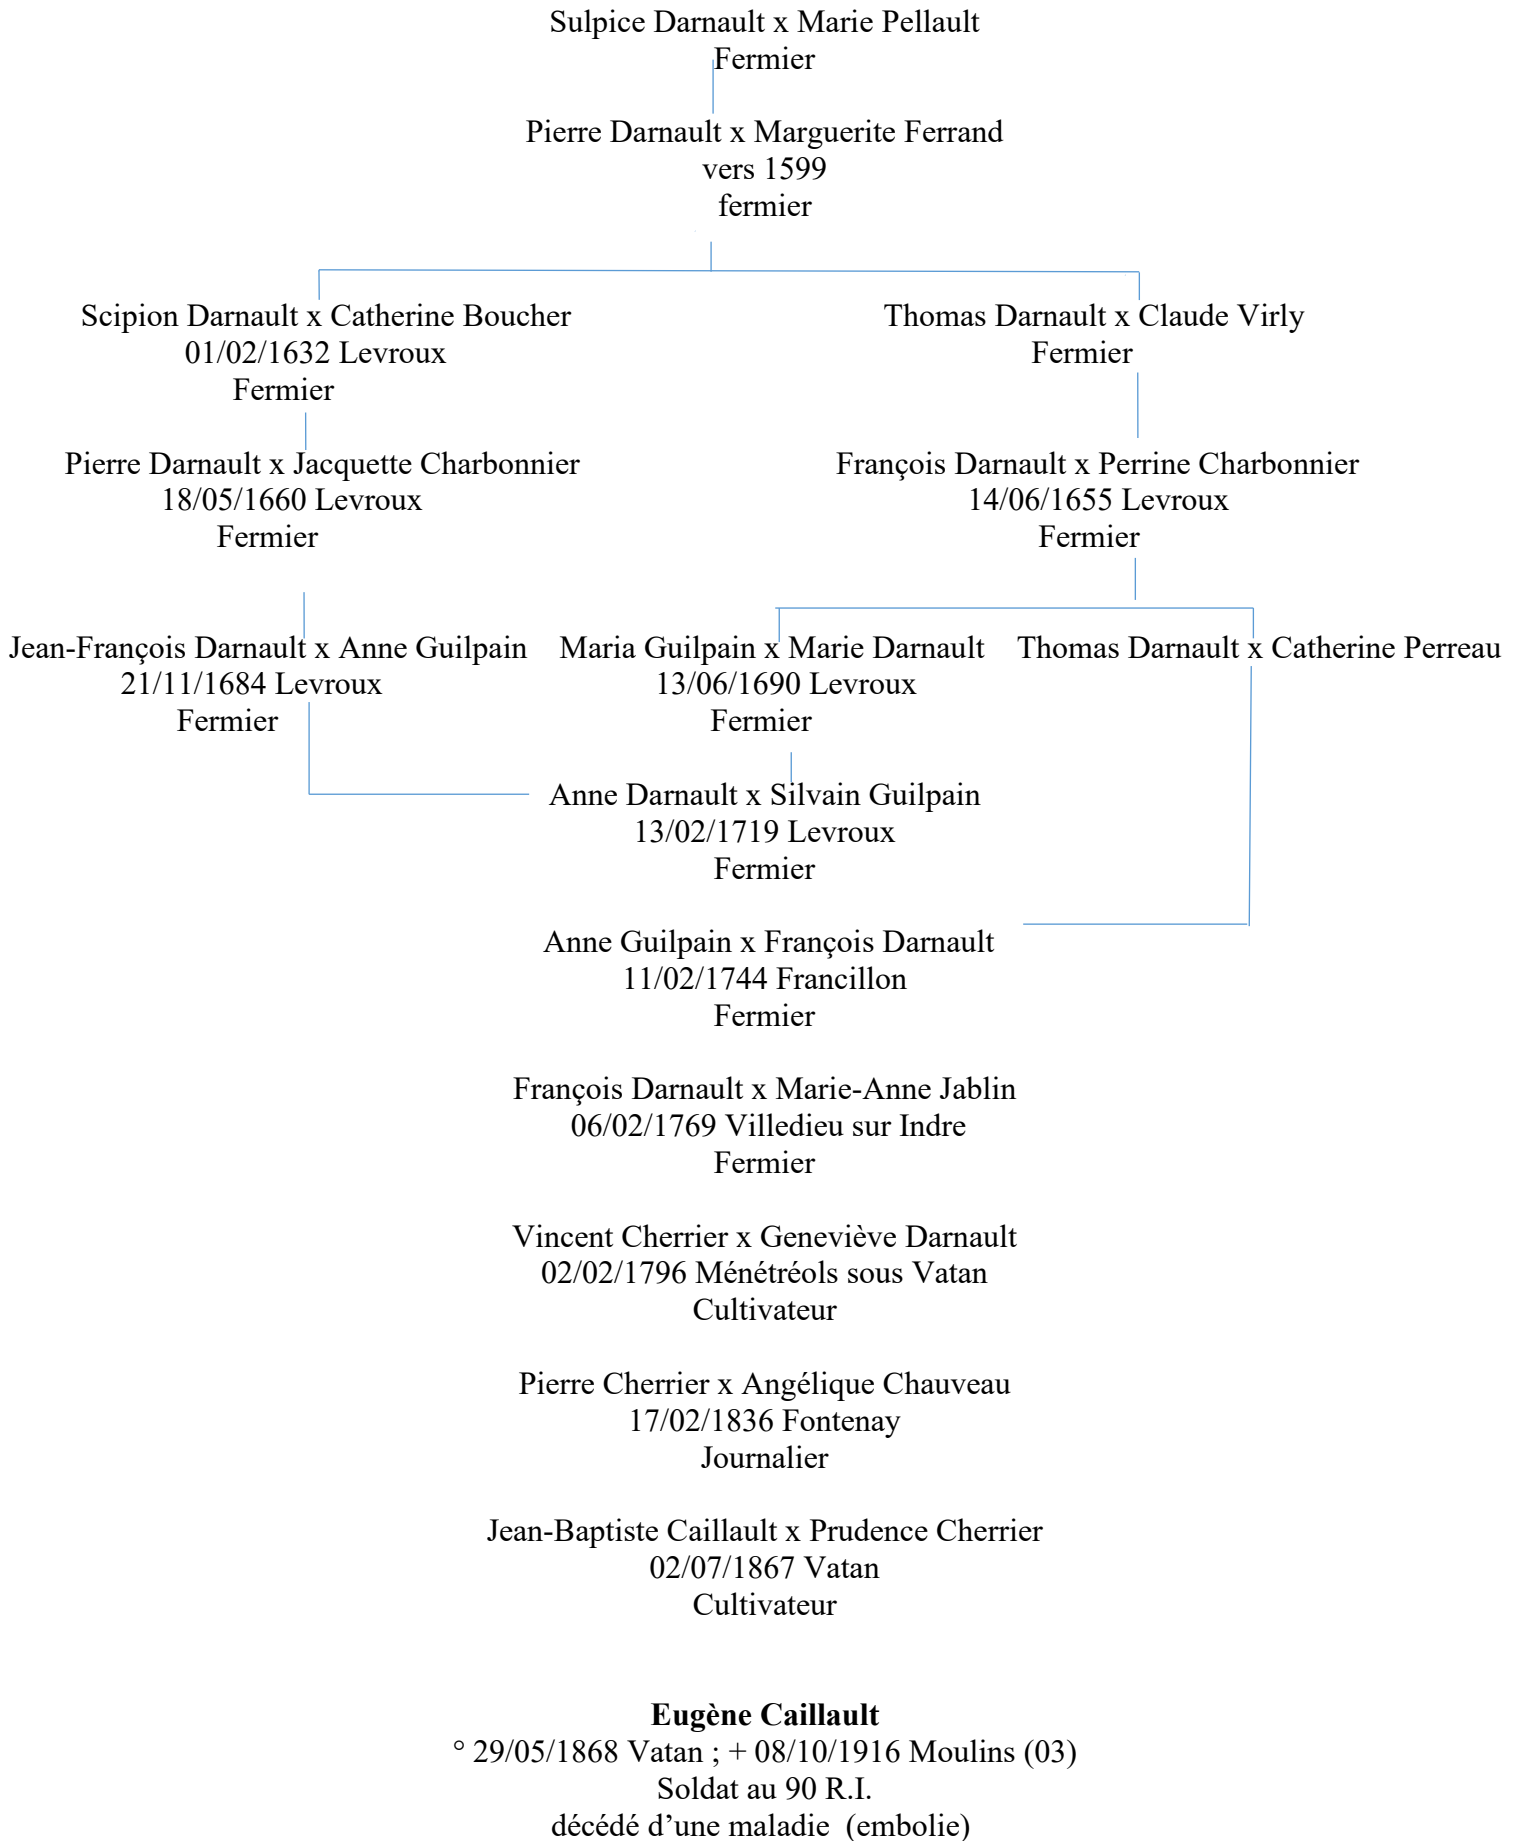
Sulpice Darnault x Marie Pellault
Fermier

Pierre Darnault x Marguerite Ferrand
vers 1599
fermier

Scipion Darnault x Catherine Boucher
01/02/1632 Levroux
Fermier

Thomas Darnault x Claude Virly
Fermier

Pierre Darnault x Jacquette Charbonnier
18/05/1660 Levroux
Fermier

François Darnault x Perrine Charbonnier
14/06/1655 Levroux
Fermier

Jean-François Darnault x Anne Guilpain
21/11/1684 Levroux
Fermier

Maria Guilpain x Marie Darnault
13/06/1690 Levroux
Fermier

Thomas Darnault x Catherine Perreau

Anne Darnault x Silvain Guilpain
13/02/1719 Levroux
Fermier

Anne Guilpain x François Darnault
11/02/1744 Francillon
Fermier

François Darnault x Marie-Anne Jablin
06/02/1769 Villedieu sur Indre
Fermier

Vincent Cherrier x Geneviève Darnault
02/02/1796 Ménétréols sous Vatan
Cultivateur

Pierre Cherrier x Angélique Chauveau
17/02/1836 Fontenay
Journalier

Jean-Baptiste Caillault x Prudence Cherrier
02/07/1867 Vatan
Cultivateur

**Eugène Caillault**
° 29/05/1868 Vatan ; + 08/10/1916 Moulins (03)
Soldat au 90 R.I.
décédé d’une maladie (embolie)